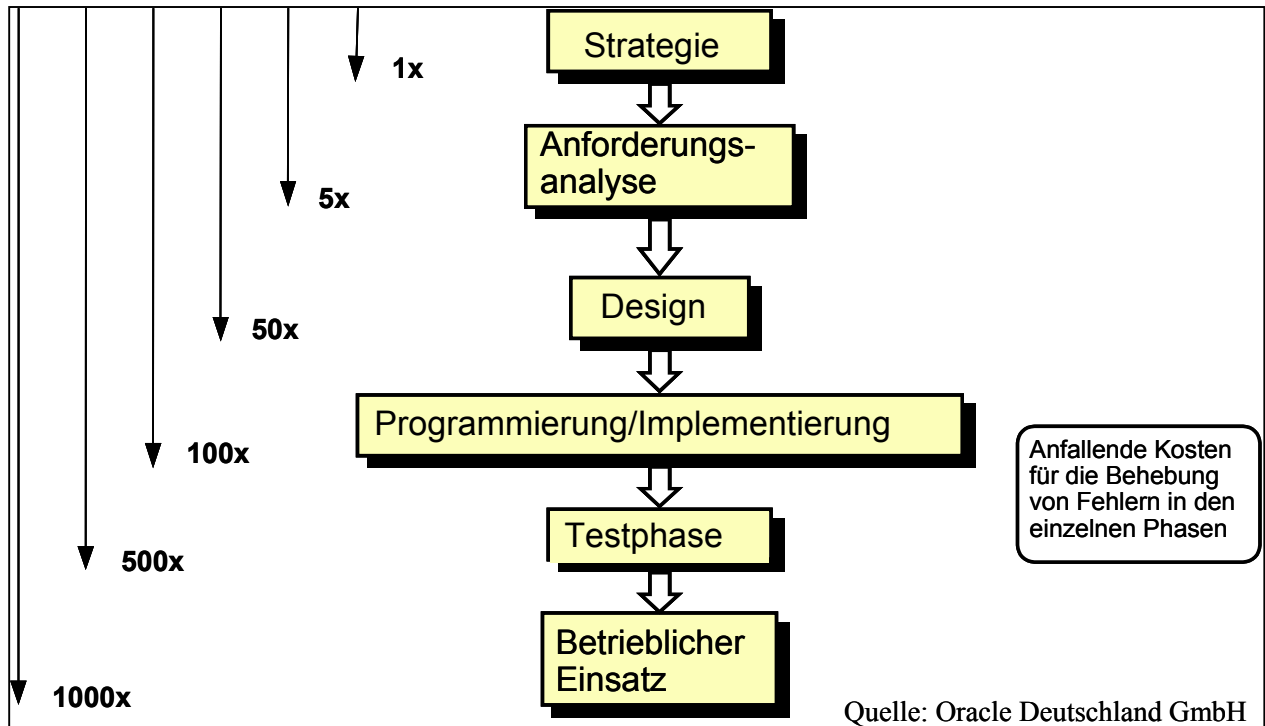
Strategie

1x

Anforderungsanalyse

5x

Design

50x

Programmierung/Implementierung

100x

Testphase

500x

Betrieblicher Einsatz

1000x

Anfallende Kosten für die Behebung von Fehlern in den einzelnen Phasen

Quelle: Oracle Deutschland GmbH